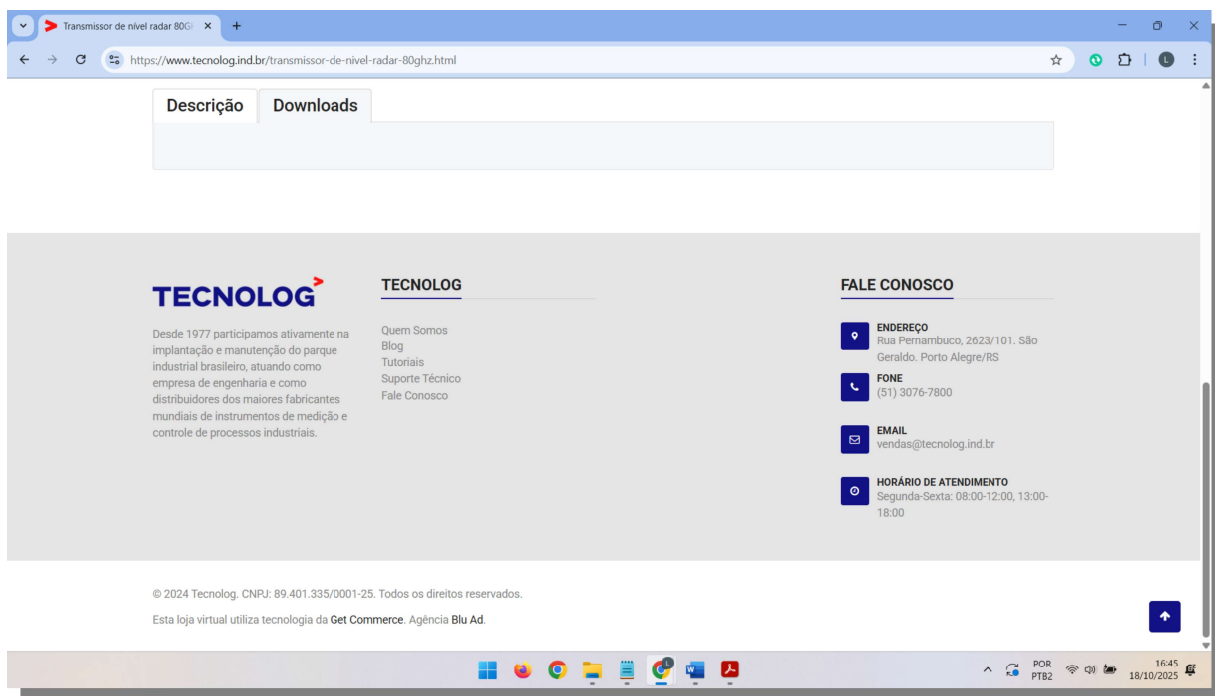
Transmissor de nível radar 80GI ×

https://www.tecnolog.ind.br/transmissor-de-nivel-radar-80ghz.html

Descrição

Downloads

TECNOLOG

Desde 1977 participamos ativamente na implantação e manutenção do parque industrial brasileiro, atuando como empresa de engenharia e como distribuidores dos maiores fabricantes mundiais de instrumentos de medição e controle de processos industriais.

TECNOLOG

Quem Somos
Blog
Tutoriais
Suporte Técnico
Fale Conosco

FALE CONOSCO

ENDEREÇO
Rua Pernambuco, 2623/101. São Geraldo. Porto Alegre/RS

FONE
(51) 3076-7800

EMAIL
vendas@tecnolog.ind.br

HORÁRIO DE ATENDIMENTO
Segunda-Sexta: 08:00-12:00, 13:00-18:00

© 2024 Tecnolog. CNPJ: 89.401.335/0001-25. Todos os direitos reservados.

Esta loja virtual utiliza tecnologia da Get Commerce. Agência Blu Ad.

POR
PTB2

16:45
18/10/2025